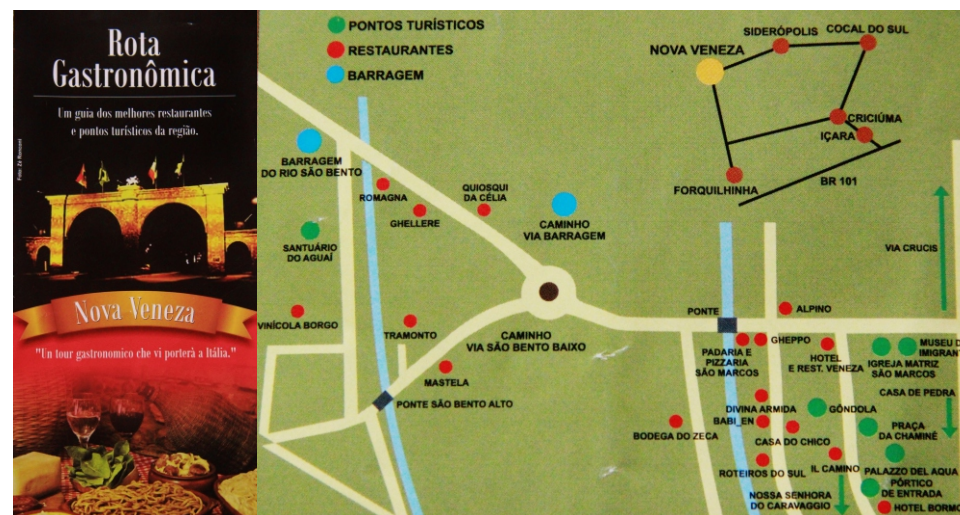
Rota Gastronômica

Um guia dos melhores restaurantes e pontos turísticos da região.

Foto: Zé Bonomi

Nova Veneza

"Un tour gastronomico che vi porterà a Itália."

PONTOS TURÍSTICOS
RESTAURANTES
BARRAGEM

NOVA VENEZA
SIDERÓPOLIS
COCAL DO SUL
CRICIÚMA
IÇARA
FORQUILHINHA
BR 101

BARRAGEM DO RIO SÃO BENTO
ROMAGNA
GHELLERE
QUIOSQUI DA CÉLIA
CAMINHO VIA BARRAGEM
SANTUÁRIO DO AGUAÍ
VIA CRUCIS
VINÍCOLA BORGO
TRAMONTO
CAMINHO VIA SÃO BENTO BAIXO
MASTELA
PONTE SÃO BENTO ALTO
PONTE
ALPINO
GHEPPO
PADARIA E PIZZARIA SÃO MARCOS
HOTEL E REST. VENEZA
IGREJA MATRIZ SÃO MARCOS
MUSEU DO IMIGRANT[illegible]
CASA DE PEDRA
DIVINA ARMIDA
GÔNDOLA
BABI_EN
BODEGA DO ZECA
CASA DO CHICO
PRAÇA DA CHAMINÉ
ROTEIROS DO SUL
IL CAMINO
PALAZZO DEL AQUA
PÓRTICO DE ENTRADA
NOSSA SENHORA DO CARAVAGGIO
HOTEL BORMO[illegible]